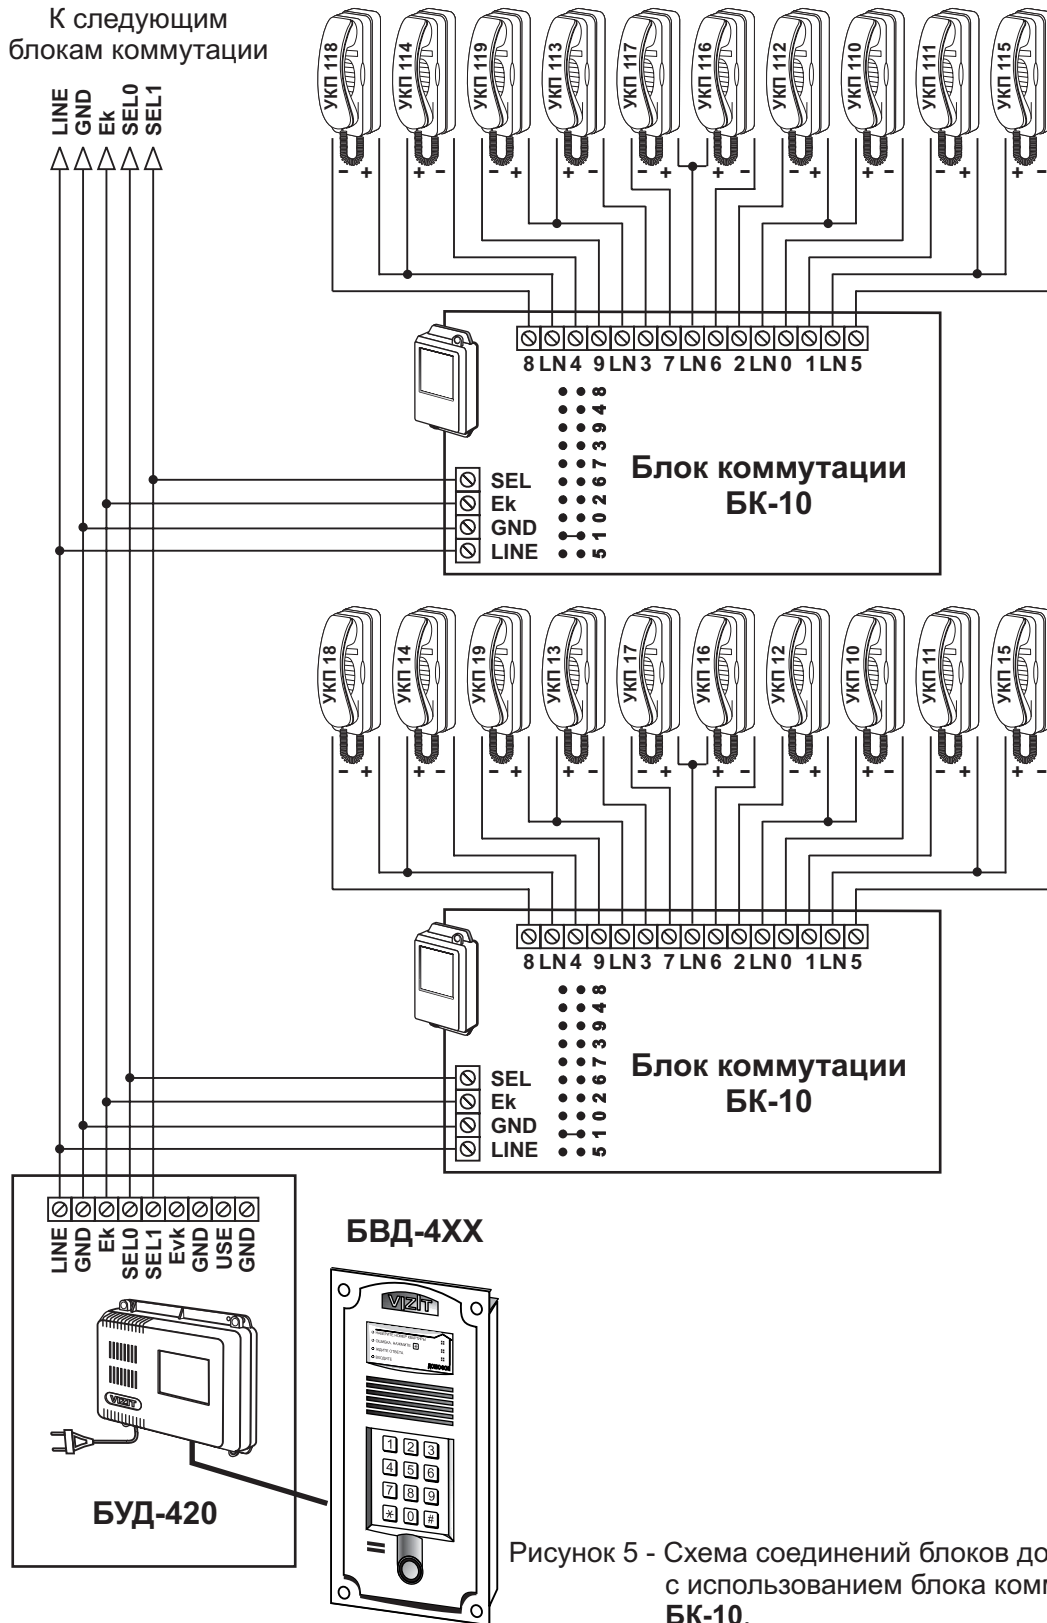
К следующим блокам коммутации

LINE GND Ek SEL0 SEL1

УКП 118 УКП 114 УКП 119 УКП 113 УКП 117 УКП 116 УКП 112 УКП 110 УКП 111 УКП 115

- + + - - + + - - + + - - + + - - + + -

8 LN 4 9 LN 3 7 LN 6 2 LN 0 1 LN 5

8 4 9 3 7 6 2 0 1 5

SEL
Ek
GND
LINE

Блок коммутации БК-10

УКП 18 УКП 14 УКП 19 УКП 13 УКП 17 УКП 16 УКП 12 УКП 10 УКП 11 УКП 15

- + + - - + + - - + + - - + + - - + + -

8 LN 4 9 LN 3 7 LN 6 2 LN 0 1 LN 5

8 4 9 3 7 6 2 0 1 5

SEL
Ek
GND
LINE

Блок коммутации БК-10

LINE GND Ek SEL0 SEL1 Evk GND USE GND

БВД-4XX

VIZIT

VIZIT

1 2 3
4 5 6
7 8 9
* 0 #

БУД-420

Рисунок 5 - Схема соединений блоков до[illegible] с использованием блока комм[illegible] БК-10.